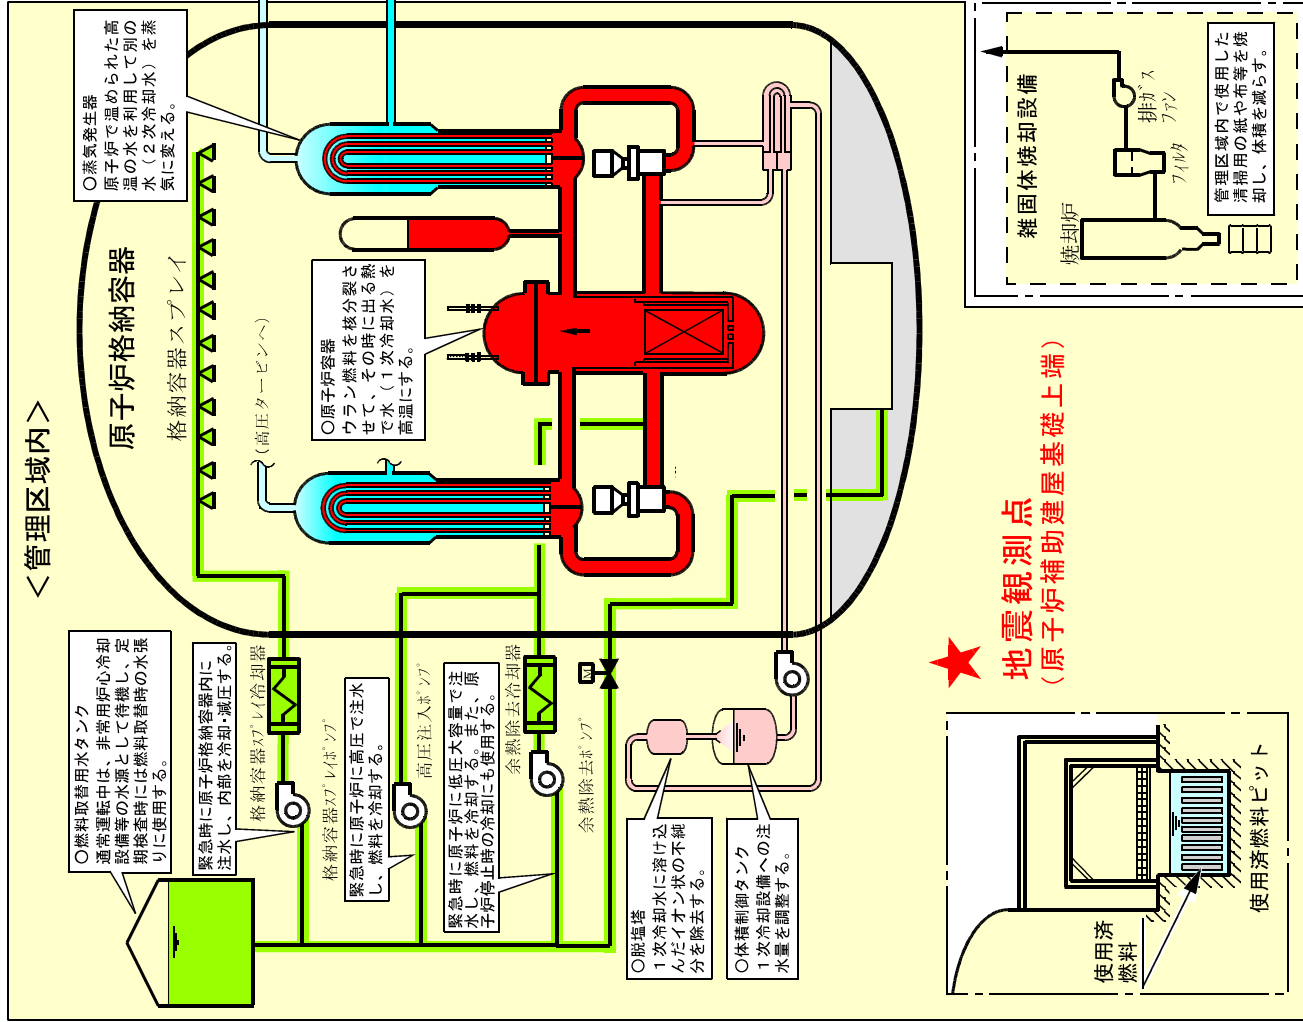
＜管理区域内＞

原子炉格納容器

○蒸気発生器
原子炉で温められた高温の水を利用して別の水（２次冷却水）を蒸気に変える。

格納容器スプレイ

（高圧タービンへ）

○原子炉容器
ウラン燃料を核分裂させて、その時に出る熱で水（１次冷却水）を高温にする。

雑固体焼却設備

排ガスファン

フィルタ

焼却炉

管理区域内で使用した清掃用の紙や布等を焼却し、体積を減らす。

地震観測点
（原子炉補助建屋基礎上端）

○燃料取替用水タンク
通常運転中は、非常用炉心冷却設備等の水源として待機し、定期検査時には燃料取替時の水張りに使用する。

緊急時に原子炉格納容器内に注水し、内部を冷却・減圧する。

格納容器スプレイ冷却器

格納容器スプレイポンプ

緊急時に原子炉に高圧で注水し、燃料を冷却する。

高圧注入ポンプ

緊急時に原子炉に低圧大容量で注水し、燃料を冷却する。また、原子炉停止時の冷却にも使用する。

余熱除去冷却器

余熱除去ポンプ

○脱塩塔
１次冷却水に溶け込んだイオン状の不純分を除去する。

○体積制御タンク
１次冷却設備への注水量を調整する。

使用済燃料

使用済燃料ピット